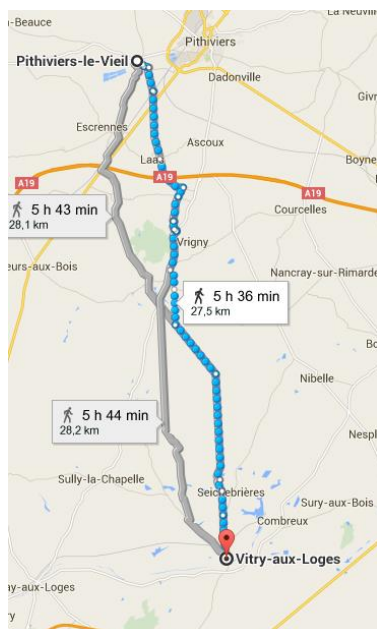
-Beauce
La Neuville
Pithiviers-le-Vieil
Pithiviers
Dadonville
Givr
Escrennes
Ascoux
Boyne
Laas
A19
A19
A19
5 h 43 min
28,1 km
Courcelles
Vrigny
eurs-aux-Bois
Nancray-sur-Rimarde
5 h 36 min
27,5 km
Bo
Nibelle
5 h 44 min
28,2 km
Nespl
Sully-la-Chapelle
Seichebrières
Sury-aux-Bois
Combreux
Vitry-aux-Loges
-aux-Loges
y